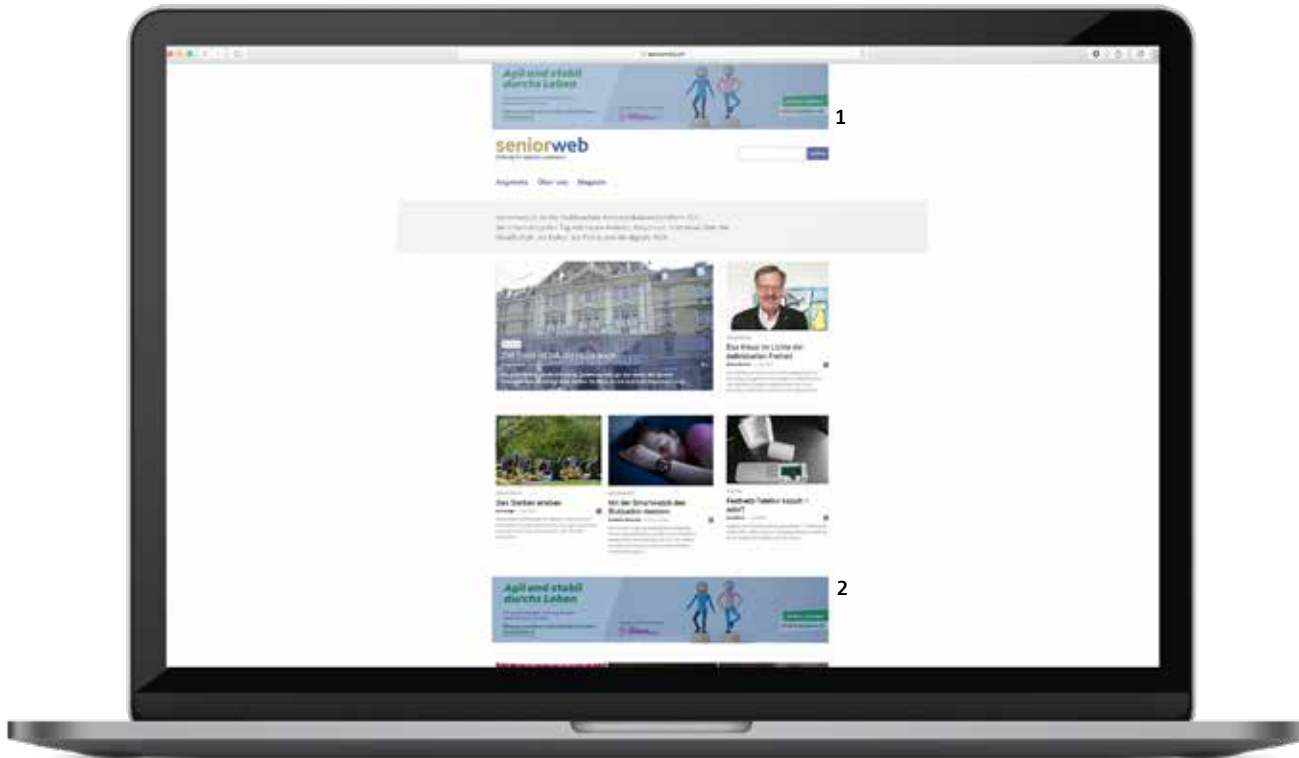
Agil und stabil durchs Leben

1

seniorweb

Angebote Über uns Magazin

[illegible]

Das Kreuz im Lichte der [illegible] Freiheit

Das Sterben erleben

Mit der Smartwatch das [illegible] messen

Festnetz-Telefon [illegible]

Agil und stabil durchs Leben

2